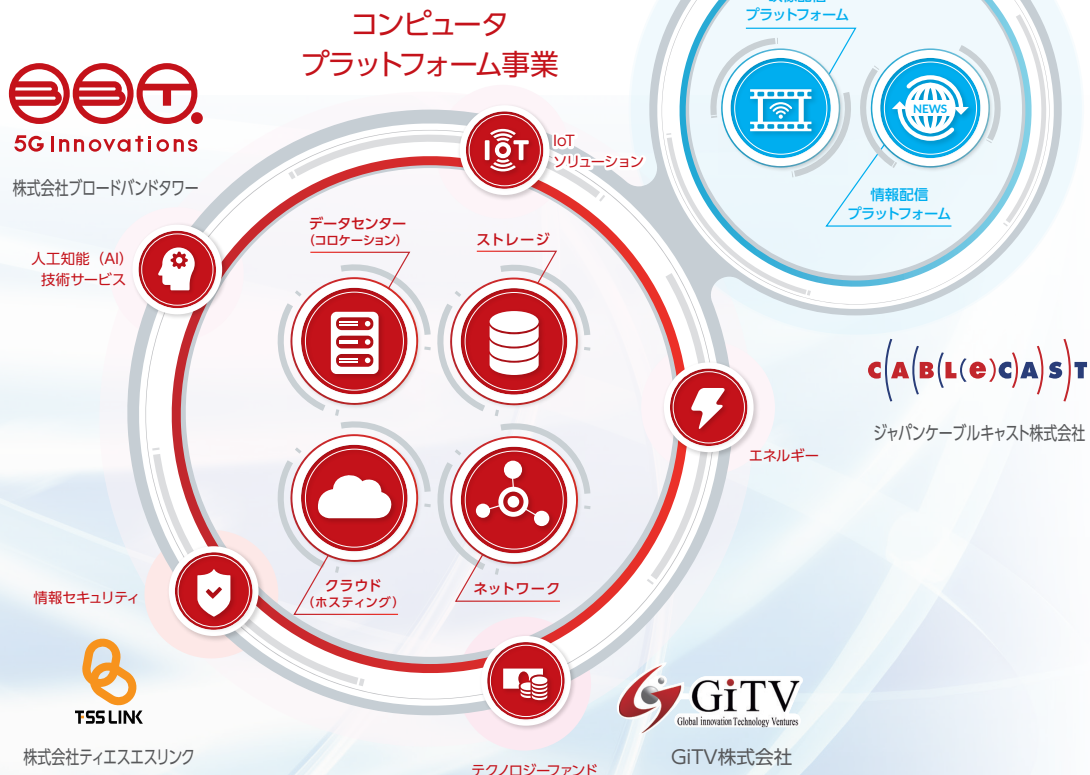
コンピュータ
プラットフォーム事業

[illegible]
プラットフォーム

5G Innovations
株式会社ブロードバンドタワー

IoT
ソリューション

NEWS
情報配信
プラットフォーム

人工知能（AI）
技術サービス

データセンター
（コロケーション）

ストレージ

エネルギー

CABLECAST
ジャパンケーブルキャスト株式会社

クラウド
（ホスティング）

ネットワーク

情報セキュリティ

TSS LINK
株式会社ティエスエスリンク

GiTV
Global innovation Technology Ventures
GiTV株式会社

テクノロジーファンド